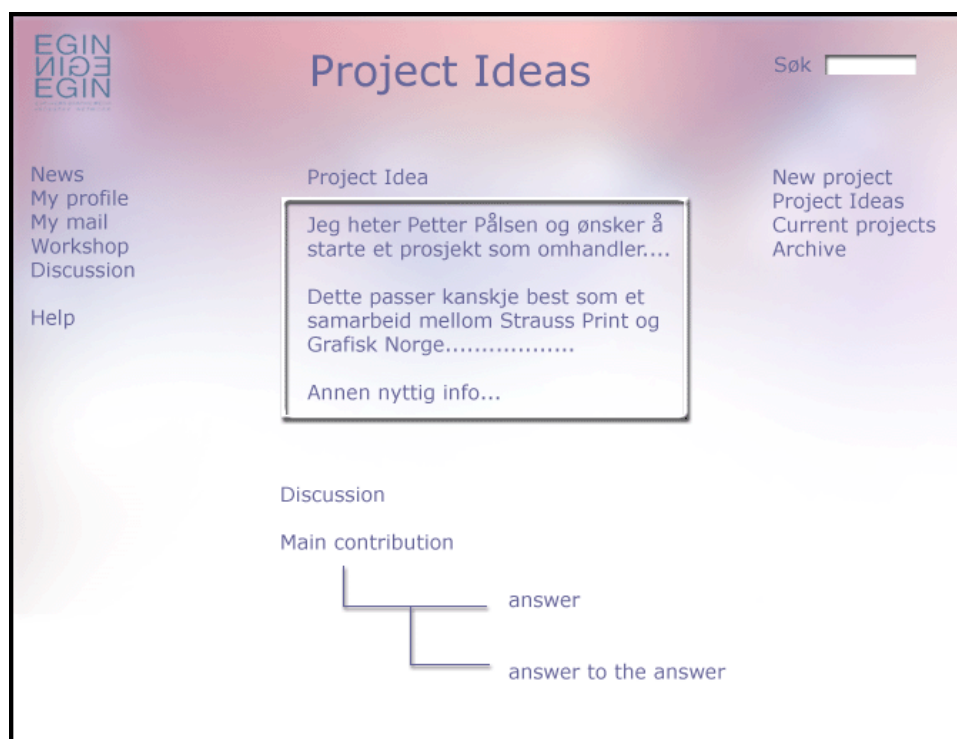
EGIN
EGIN
EGIN
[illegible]

Project Ideas

Søk

News
My profile
My mail
Workshop
Discussion

Help

Project Idea

Jeg heter Petter Pålsen og ønsker å starte et prosjekt som omhandler....

Dette passer kanskje best som et samarbeid mellom Strauss Print og Grafisk Norge..................

Annen nyttig info...

New project
Project Ideas
Current projects
Archive

Discussion

Main contribution

answer

answer to the answer